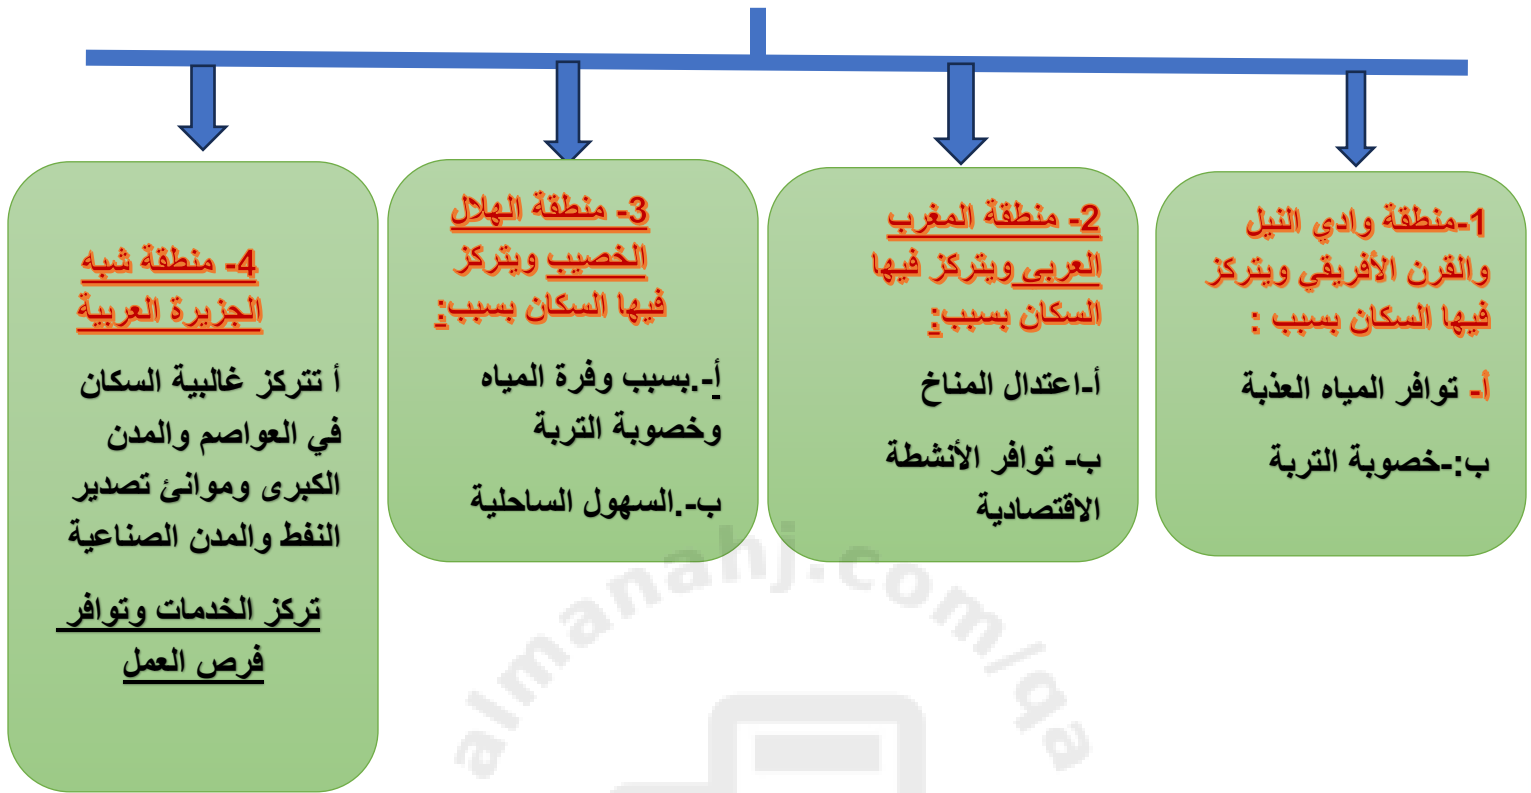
1-منطقة وادي النيل والقرن الأفريقي ويتركز فيها السكان بسبب :

أ- توافر المياه العذبة

ب:-خصوبة التربة

2- منطقة المغرب العربى ويتركز فيها السكان بسبب:

أ-اعتدال المناخ

ب- توافر الأنشطة الاقتصادية

3- منطقة الهلال الخصيب ويتركز فيها السكان بسبب:

أ-.بسبب وفرة المياه وخصوبة التربة

ب-.السهول الساحلية

4- منطقة شبه الجزيرة العربية

أ تتركز غالبية السكان في العواصم والمدن الكبرى وموانئ تصدير النفط والمدن الصناعية

تركز الخدمات وتوافر فرص العمل

almanahj.com/qa